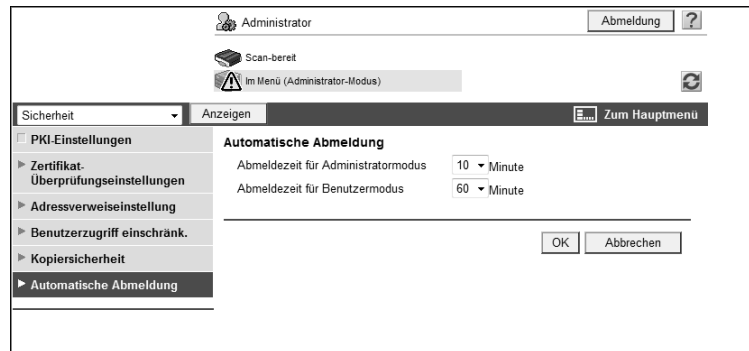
Administrator

Abmeldung ?

Scan-bereit

Im Menü (Administrator-Modus)

Sicherheit

Anzeigen

Zum Hauptmenü

PKI-Einstellungen

Zertifikat-Überprüfungseinstellungen

Adressverweiseinstellung

Benutzerzugriff einschränk.

Kopiersicherheit

Automatische Abmeldung

Automatische Abmeldung

Abmeldezeit für Administratormodus 10 Minute

Abmeldezeit für Benutzermodus 60 Minute

OK Abbrechen